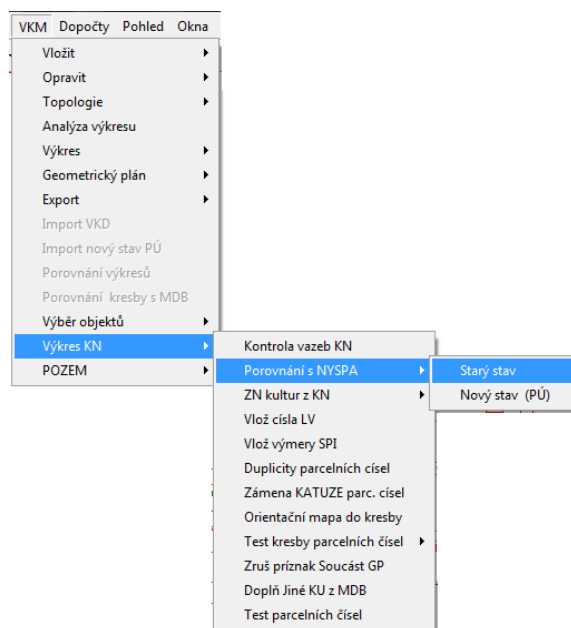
VKM Dopočty Pohled Okna

Vložit
Opravit
Topologie
Analýza výkresu
Výkres
Geometrický plán
Export
Import VKD
Import nový stav PÚ
Porovnání výkresů
Porovnání kresby s MDB
Výběr objektů
Výkres KN
POZEM

Kontrola vazeb KN
Porovnání s NYSPA
ZN kultur z KN
Vlož císla LV
Vlož výmery SPI
Duplicity parcelních císel
Zámena KATUZE parc. císel
Orientační mapa do kresby
Test kresby parcelních císel
Zruš príznak Soucást GP
Doplň Jiné KU z MDB
Test parcelních císel

Starý stav
Nový stav (PÚ)